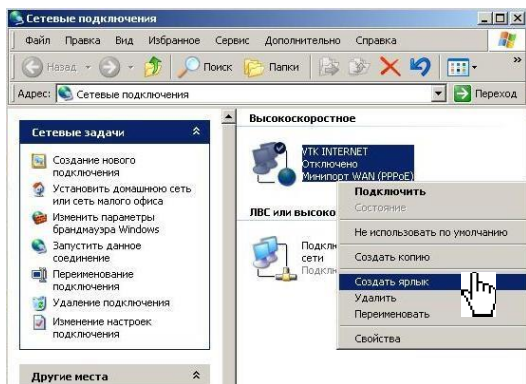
Сетевые подключения

Файл Правка Вид Избранное Сервис Дополнительно Справка

Назад Поиск Папки

Адрес: Сетевые подключения Переход

Сетевые задачи

Создание нового подключения

Установить домашнюю сеть или сеть малого офиса

Изменить параметры брандмауэра Windows

Запустить данное соединение

Переименование подключения

Удаление подключения

Изменение настроек подключения

Другие места

Высокоскоростное

VTK INTERNET
Отключено
Минипорт WAN (PPPoE)

ЛВС или высоко

Подкл
сети
Подкл

Подключить
Состояние
Не использовать по умолчанию
Создать копию
Создать ярлык
Удалить
Переименовать
Свойства